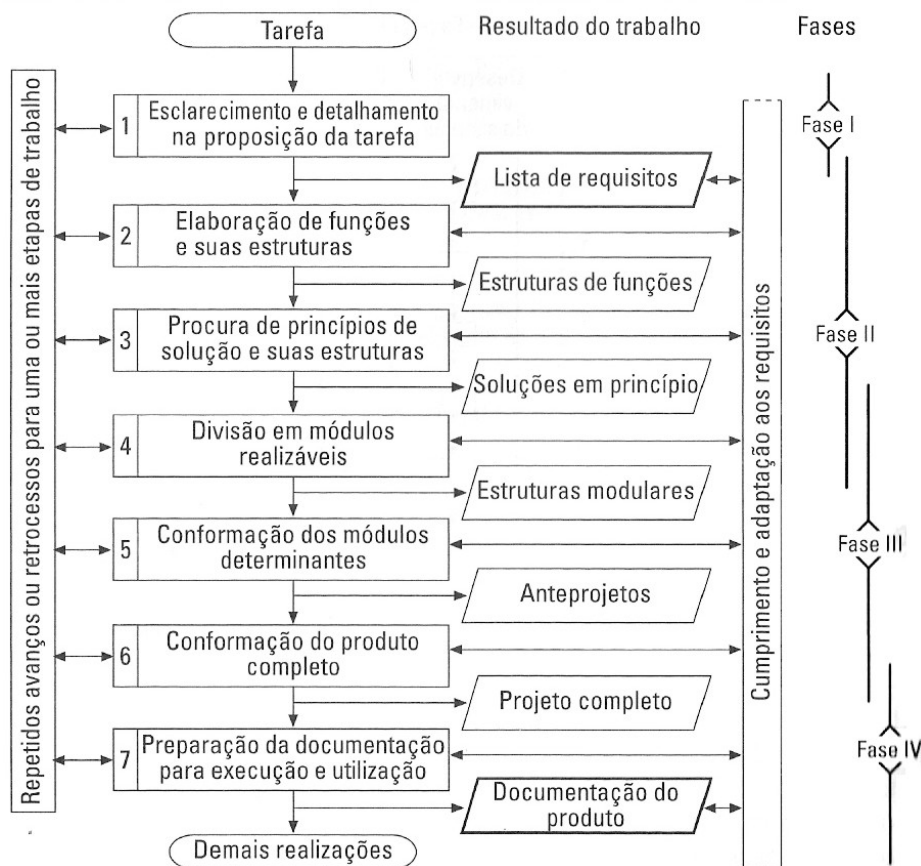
Tarefa

Resultado do trabalho

Fases

Repetidos avanços ou retrocessos para uma ou mais etapas de trabalho

1 Esclarecimento e detalhamento na proposição da tarefa

Lista de requisitos

2 Elaboração de funções e suas estruturas

Estruturas de funções

3 Procura de princípios de solução e suas estruturas

Soluções em princípio

4 Divisão em módulos realizáveis

Estruturas modulares

5 Conformação dos módulos determinantes

Anteprojetos

6 Conformação do produto completo

Projeto completo

7 Preparação da documentação para execução e utilização

Documentação do produto

Demais realizações

Cumprimento e adaptação aos requisitos

Fase I

Fase II

Fase III

Fase IV